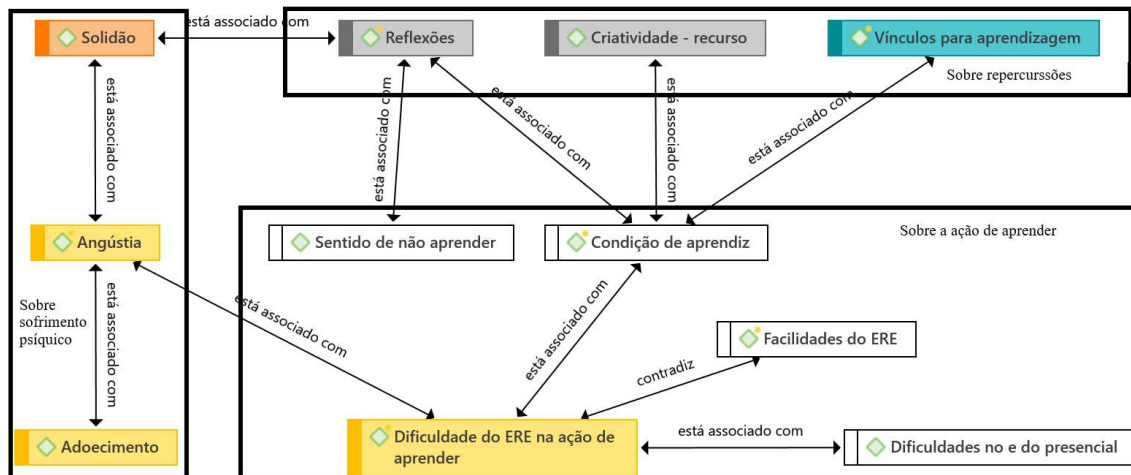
Solidão

está associado com

Reflexões

Criatividade - recurso

Vínculos para aprendizagem

Sobre repercussões

está associado com

está associado com

está associado com

está associado com

está associado com

está associado com

Angústia

Sentido de não aprender

Condição de aprendiz

Sobre a ação de aprender

Sobre sofrimento psíquico

está associado com

está associado com

está associado com

Facilidades do ERE

contradiz

Adoecimento

Dificuldade do ERE na ação de aprender

está associado com

Dificuldades no e do presencial